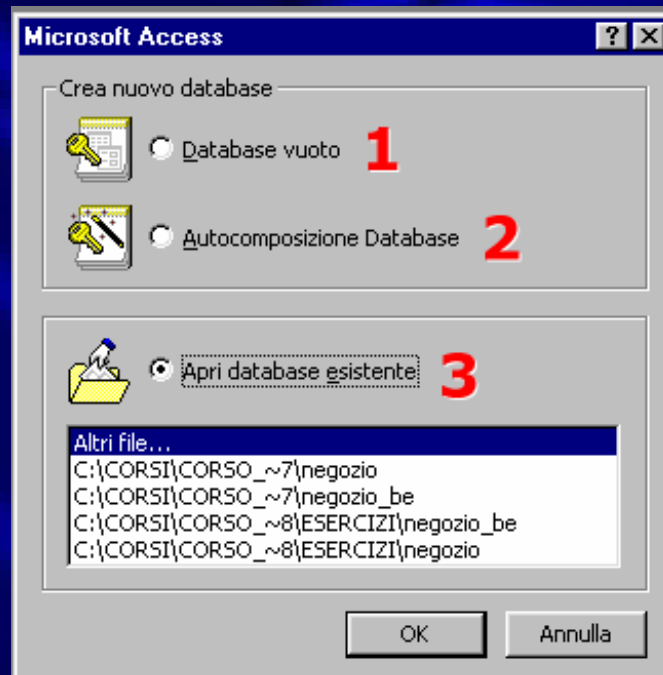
Microsoft Access

? X

Crea nuovo database

Database vuoto 1

Autocomposizione Database 2

Apri database esistente 3

Altri file...
C:\CORSI\CORSO_~7\negozio
C:\CORSI\CORSO_~7\negozio_be
C:\CORSI\CORSO_~8\ESERCIZI\negozio_be
C:\CORSI\CORSO_~8\ESERCIZI\negozio

OK

Annulla